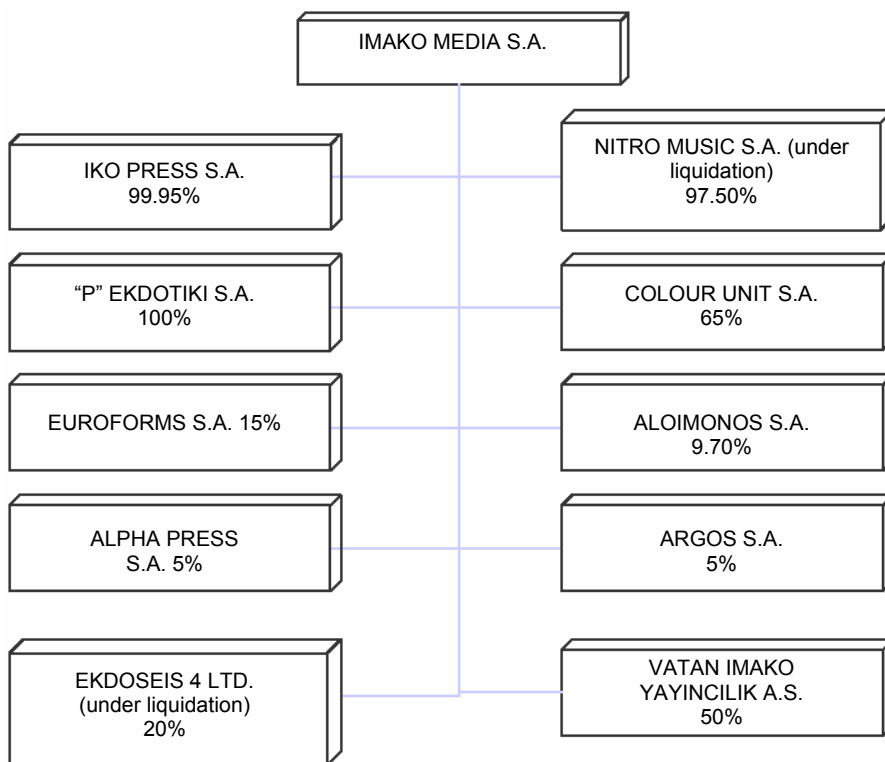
IMAKO MEDIA S.A.

IKO PRESS S.A. 99.95%

NITRO MUSIC S.A. (under liquidation) 97.50%

“P” EKDOTIKI S.A. 100%

COLOUR UNIT S.A. 65%

EUROFORMS S.A. 15%

ALOIMONOS S.A. 9.70%

ALPHA PRESS S.A. 5%

ARGOS S.A. 5%

EKDOSEIS 4 LTD. (under liquidation) 20%

VATAN IMAKO YAYINCILIK A.S. 50%